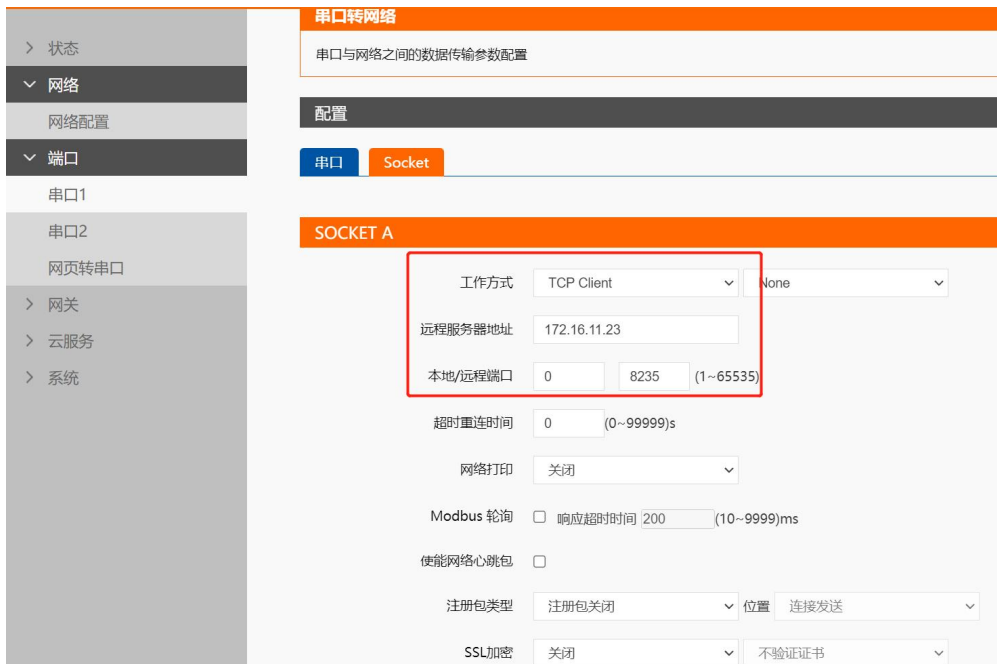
> 状态
网络
网络配置
端口
串口1
串口2
网页转串口
> 网关
> 云服务
> 系统

串口转网络
串口与网络之间的数据传输参数配置

配置

串口 Socket

SOCKET A

工作方式 TCP Client None
远程服务器地址 172.16.11.23
本地/远程端口 0 8235 (1~65535)
超时重连时间 0 (0~99999)s
网络打印 关闭
Modbus 轮询 响应超时时间 200 (10~9999)ms
使能网络心跳包
注册包类型 注册包关闭 位置 连接发送
SSL加密 关闭 不验证证书